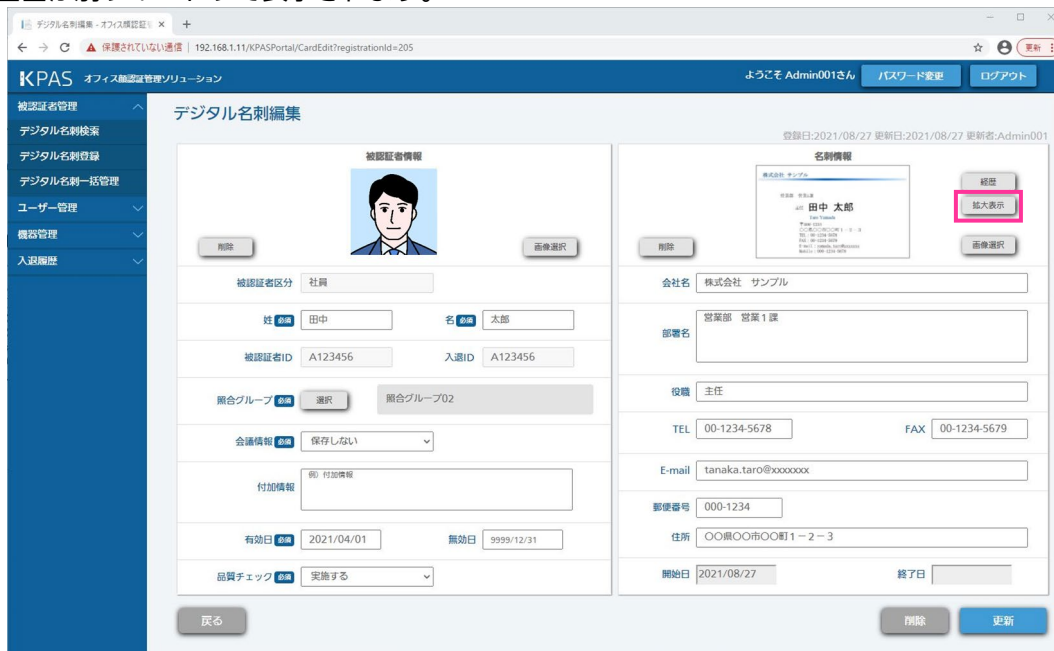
デジタル名刺編集 - オフィス顔認証 ×  +

保護されていない通信 | 192.168.1.11/KPASPortal/CardEdit?registrationId=205

更新

KPAS オフィス顔認証管理ソリューション

ようこそ Admin001さん パスワード変更 ログアウト

被認証者管理
デジタル名刺検索
デジタル名刺登録
デジタル名刺一括管理
ユーザー管理
機器管理
入退履歴

デジタル名刺編集

登録日:2021/08/27 更新日:2021/08/27 更新者:Admin001

被認証者情報

削除 画像選択

被認証者区分 社員

姓 必須 田中 名 必須 太郎

被認証者ID A123456 入退ID A123456

照合グループ 必須 選択 照合グループ02

会議情報 必須 保存しない

付加情報 例）付加情報

有効日 必須 2021/04/01 無効日 9999/12/31

品質チェック 必須 実施する

名刺情報

株式会社 サンプル

田中 太郎

経歴

拡大表示

削除 画像選択

会社名 株式会社 サンプル

部署名 営業部 営業1課

役職 主任

TEL 00-1234-5678 FAX 00-1234-5679

E-mail tanaka.taro@xxxxxxx

郵便番号 000-1234

住所 〇〇県〇〇市〇〇町1－2－3

開始日 2021/08/27 終了日

戻る

削除 更新